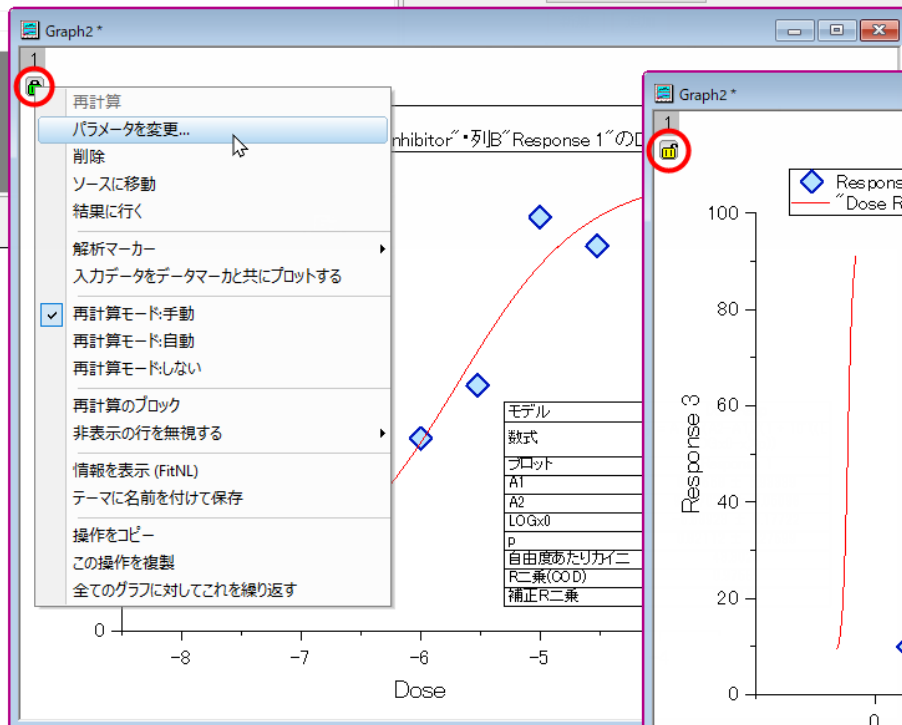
Graph2 *

1

再計算
パラメータを変更...
削除
ソースに移動
結果に行く
解析マーカー
入力データをデータマーカと共にプロットする
再計算モード:手動
再計算モード:自動
再計算モード:しない
再計算のブロック
非表示の行を無視する
情報を表示 (FitNL)
テーマに名前を付けて保存
操作をコピー
この操作を複製
全てのグラフに対してこれを繰り返す

nhibitor"•列B"Response 1"のD

モデル
数式
プロット
A1
A2
LOGx0
p
自由度あたりカイ二
R二乗(COD)
補正R二乗

0
−8
−7
−6
−5
Dose

Graph2 *

1

Respons
"Dose R

100
80
60
40
20
0
Response 3
0